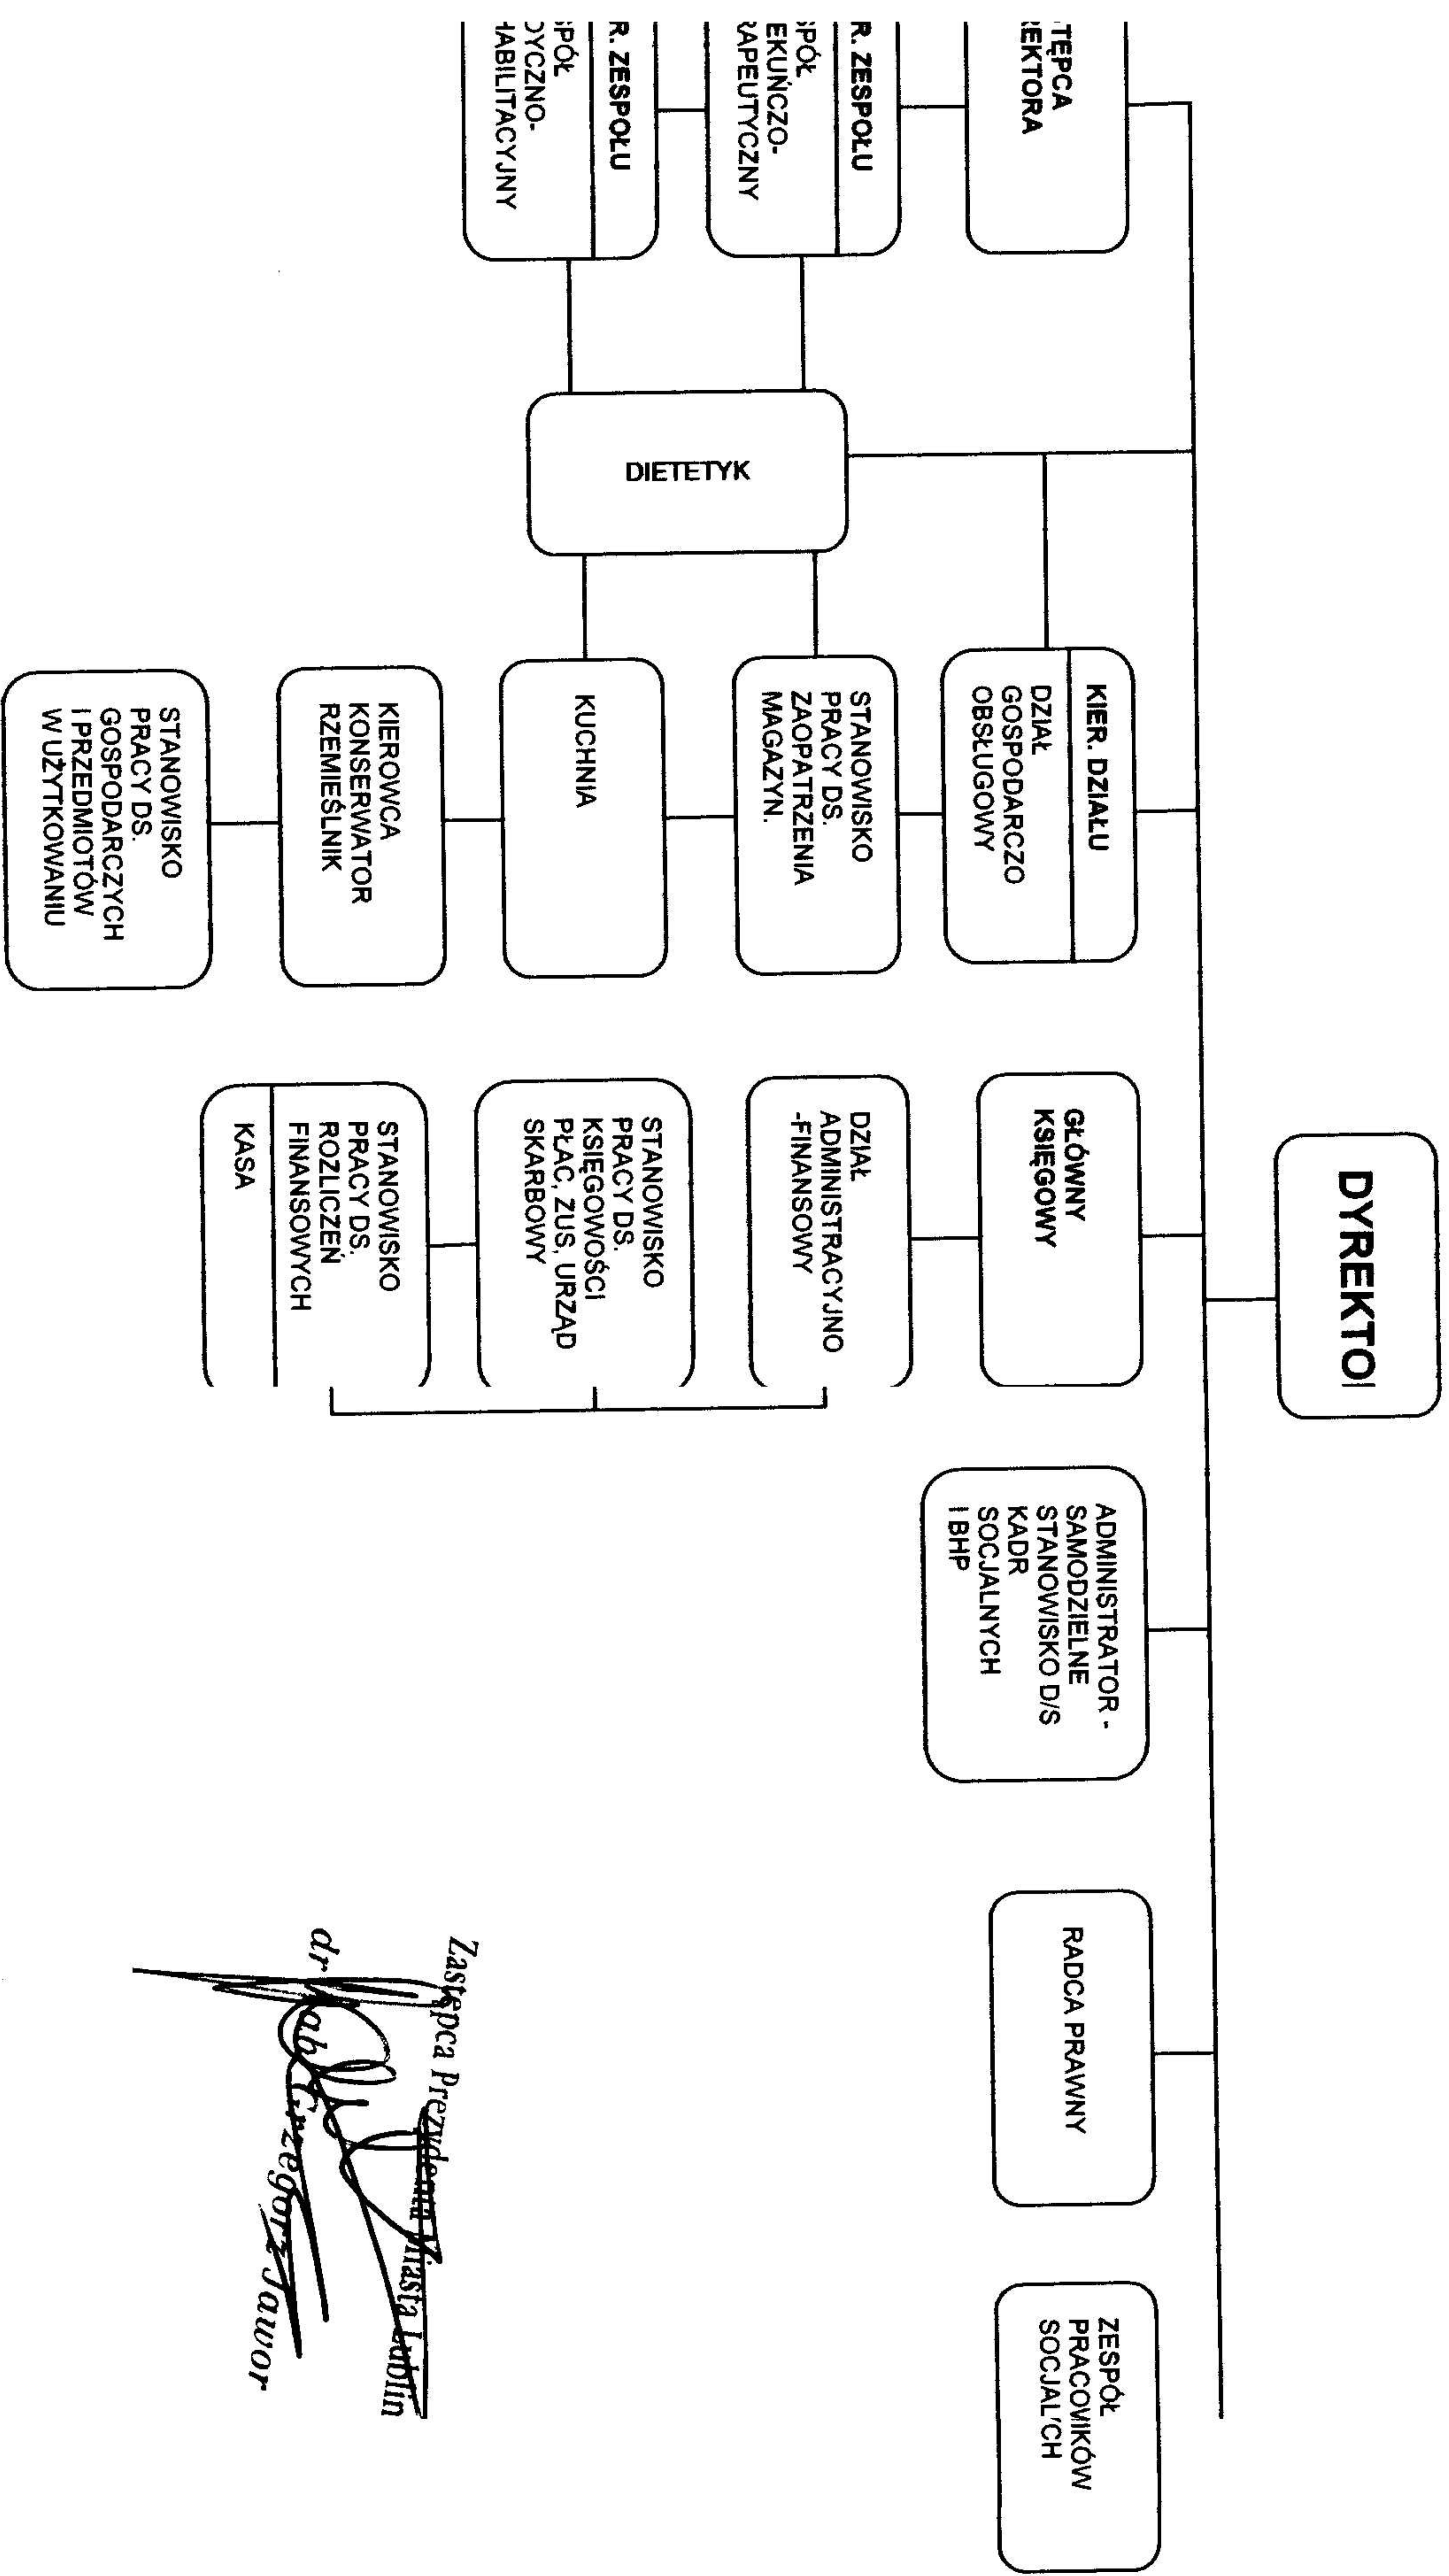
DYREKTO

ZASTĘPCA
DYREKTORA

R. ZESPOŁU
ZESPÓŁ
EKUŃCZO-
RAPEUTYCZNY

R. ZESPOŁU
ZESPÓŁ
DYCZNO-
REHABILITACYJNY

DIETETYK

KIER. DZIAŁU
DZIAŁ
GOSPODARCZO
OBSŁUGOWY

STANOWISKO
PRACY DS.
ZAOPATRZENIA
MAGAZYN.

KUCHNIA

KIEROWCA
KONSERWATOR
RZEMIEŚLNIK

STANOWISKO
PRACY DS.
GOSPODARCZYCH
I PRZEDMIOTÓW
W UŻYTKOWANIU

GŁÓWNY
KSIĘGOWY

DZIAŁ
ADMINISTRACYJNO
-FINANSOWY

STANOWISKO
PRACY DS.
KSIĘGOWOŚCI
PŁAC, ZUS, URZĄD
SKARBOWY

STANOWISKO
PRACY DS.
ROZLICZEŃ
FINANSOWYCH
KASA

ADMINISTRATOR -
SAMODZIELNE
STANOWISKO D/S
KADR
SOCJALNYCH
I BHP

RADCA PRAWNY

ZESPÓŁ
PRACOWNIKÓW
SOCJALNYCH

Zastępca Prezydenta Miasta Lublin
dr Grzegorz Jawor